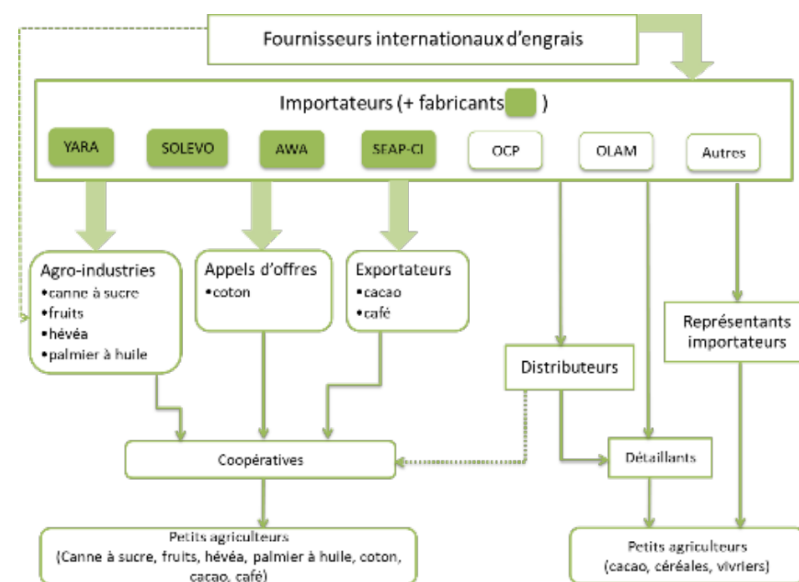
Fournisseurs internationaux d'engrais

Importateurs (+ fabricants )

YARA

SOLEVO

AWA

SEAP-CI

OCP

OLAM

Autres

Agro-industries
•canne à sucre
•fruits
•hévéa
•palmier à huile

Appels d'offres
•coton

Exportateurs
•cacao
•café

Représentants importateurs

Distributeurs

Coopératives

Détaillants

Petits agriculteurs
(Canne à sucre, fruits, hévéa, palmier à huile, coton, cacao, café)

Petits agriculteurs
(cacao, céréales, vivriers)